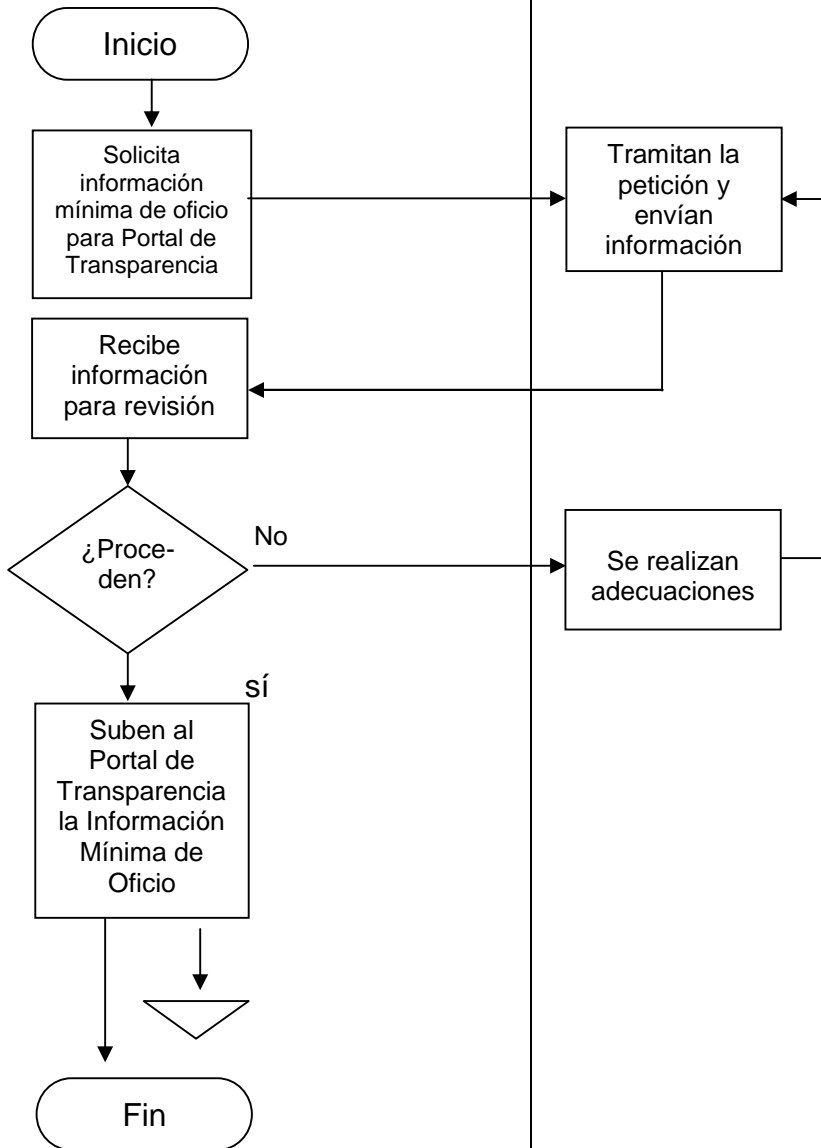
Inicio

Solicita información mínima de oficio para Portal de Transparencia

Tramitan la petición y envían información

Recibe información para revisión

¿Proceden?

No

Se realizan adecuaciones

sí

Suben al Portal de Transparencia la Información Mínima de Oficio

Fin